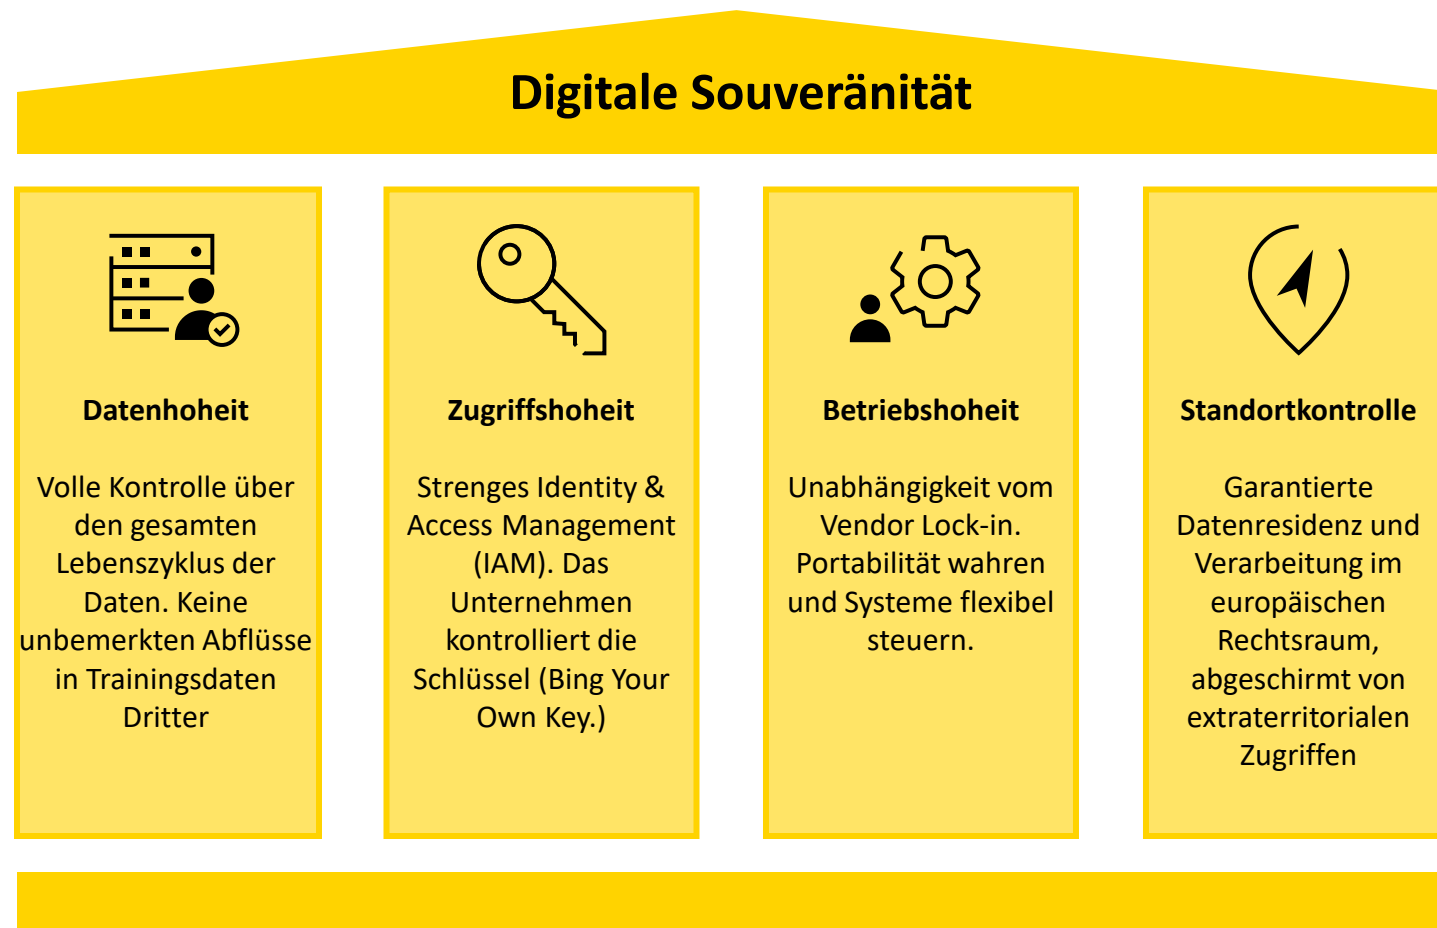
Digitale Souveränität

Datenhoheit

Volle Kontrolle über den gesamten Lebenszyklus der Daten. Keine unbemerkten Abflüsse in Trainingsdaten Dritter

Zugriffshoheit

Strenges Identity & Access Management (IAM). Das Unternehmen kontrolliert die Schlüssel (Bing Your Own Key.)

Betriebshoheit

Unabhängigkeit vom Vendor Lock-in. Portabilität wahren und Systeme flexibel steuern.

Standortkontrolle

Garantierte Datenresidenz und Verarbeitung im europäischen Rechtsraum, abgeschirmt von extraterritorialen Zugriffen